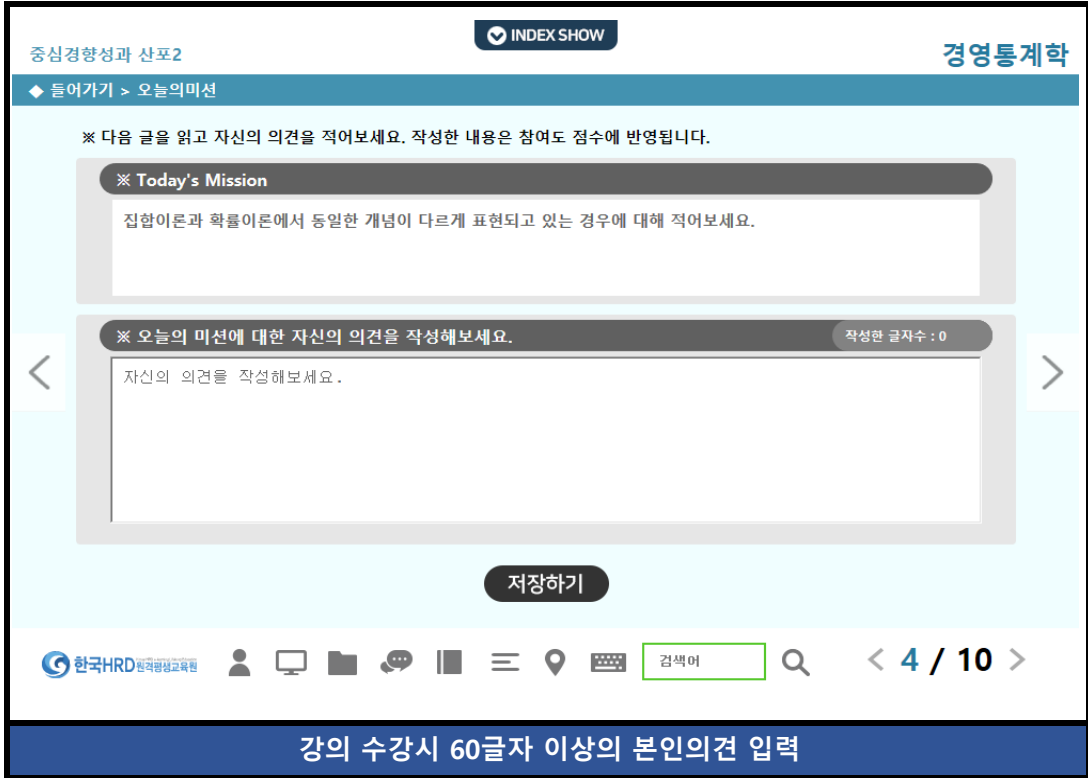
INDEX SHOW

중심경향성과 산포2

경영통계학

◆ 들어가기 > 오늘의미션

※ 다음 글을 읽고 자신의 의견을 적어보세요. 작성한 내용은 참여도 점수에 반영됩니다.

※ Today's Mission

집합이론과 확률이론에서 동일한 개념이 다르게 표현되고 있는 경우에 대해 적어보세요.

※ 오늘의 미션에 대한 자신의 의견을 작성해보세요.

작성한 글자수 : 0

자신의 의견을 작성해보세요.

저장하기

한국HRD원격평생교육원

검색어

4 / 10

강의 수강시 60글자 이상의 본인의견 입력